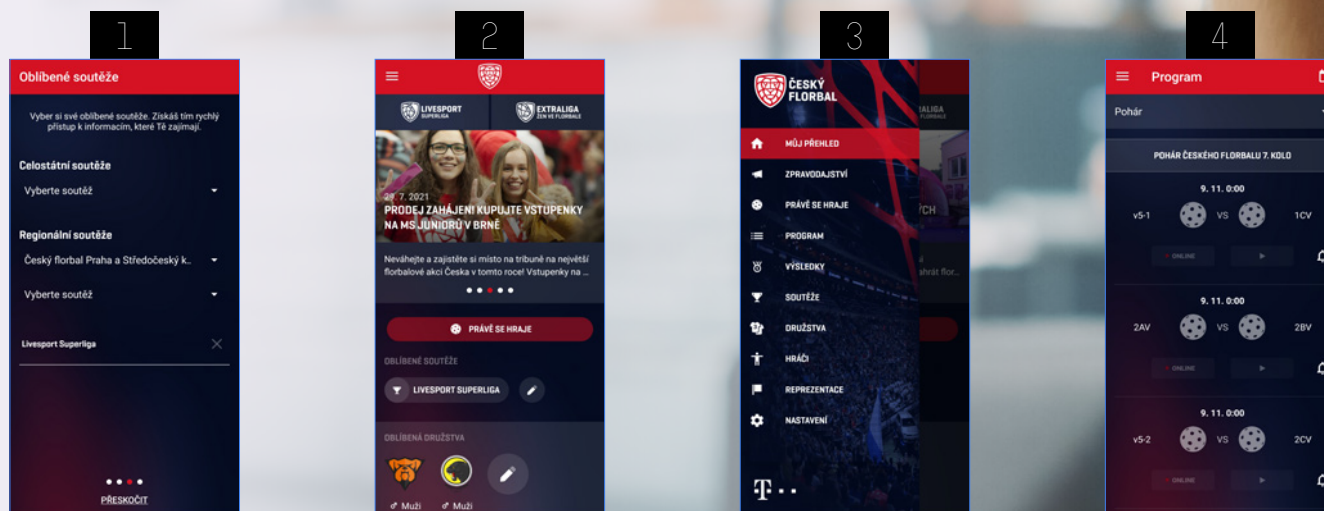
1

Oblíbené soutěže

Vyber si své oblíbené soutěže. Získáš tím rychlý přístup k informacím, které Tě zajímají.

Celostátní soutěže

Vyberte soutěž

Regionální soutěže

Český florbal Praha a Středočeský k..

Vyberte soutěž

Livesport Superliga

PŘESKOČIT

2

LIVESPORT SUPERLIGA

EXTRALIGA ŽEN VE FLORBALE

29. 7. 2021

PRODEJ ZAHÁJEN! KUPUJTE VSTUPENKY NA MS JUNIORŮ V BRNĚ

Neváhejte a zajistěte si místo na tribuně na největší florbalové akci Česka v tomto roce! Vstupenky na ...

PRÁVĚ SE HRAJE

OBLÍBENÉ SOUTĚŽE

LIVESPORT SUPERLIGA

OBLÍBENÁ DRUŽSTVA

♂ Muži ♂ Muži

3

ČESKÝ FLORBAL

MŮJ PŘEHLED

ZPRAVODAJSTVÍ

PRÁVĚ SE HRAJE

PROGRAM

VÝSLEDKY

SOUTĚŽE

DRUŽSTVA

HRÁČI

REPREZENTACE

NASTAVENÍ

4

Program

Pohár

POHÁR ČESKÉHO FLORBALU 7. KOLO

9. 11. 0:00

v5-1 VS 1CV

ONLINE

9. 11. 0:00

2AV VS 2BV

ONLINE

9. 11. 0:00

v5-2 VS 2CV

ONLINE